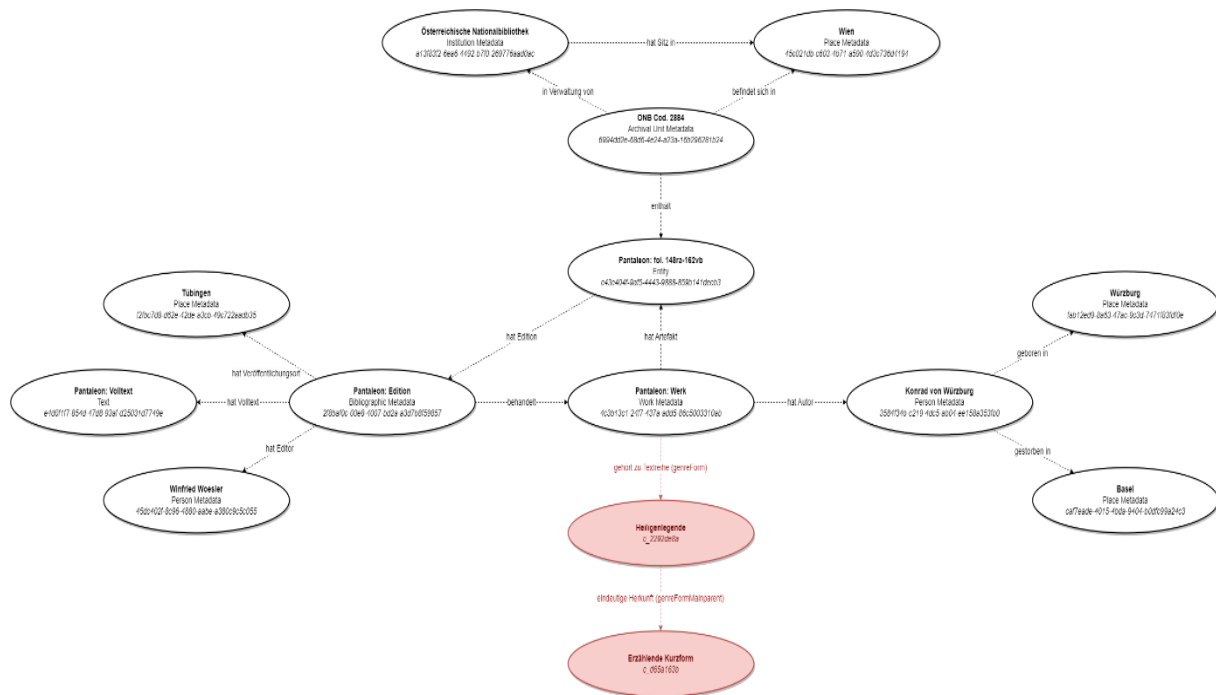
Österreichische Nationalbibliothek
Institution Metadata
a13f02f2-6ee6-4492-b770-289776aad0ec

hat Sitz in

Wien
Place Metadata
45c021db-c603-4b71-a590-fd2c736d1191

in Verwaltung von

befindet sich in

ONB Cod. 2884
Archival Unit Metadata
6894dd0e-69d6-4e24-a23a-16b296281b24

enthält

Pantaleon: fol. 148ra-162vb
Entity
c43c404f-9af5-4443-9888-859b141dccb3

Tübingen
Place Metadata
f2fbc7d8-d62e-42de-a3cb-49c722eadb35

hat Edition

hat Artefakt

Würzburg
Place Metadata
fab12ec9-8a53-47ac-9c3d-7471832df0e

hat Veröffentlichungsort

Pantaleon: Volltext
Text
e1d0f1f7-854d-47d8-93af-d25031d7749e

hat Volltext

Pantaleon: Edition
Bibliographic Metadata
2f8baf0c-00e9-4007-bd2a-a3d7b8f59857

behandelt

Pantaleon: Werk
Work Metadata
4c3b13c1-24f7-437a-add5-86c5003310a0

hat Autor

Konrad von Würzburg
Person Metadata
3584f34b-c219-4dc5-a804-ee158a353fb0

geboren in

hat Editor

gestorben in

Winfried Woesler
Person Metadata
45dc402f-8c96-4880-aabe-a380c9c5c055

gehört zu Textreihe (genreForm)

Basel
Place Metadata
caf7eade-4015-4bda-9404-b0dfc99a24c3

Heiligenlegende
c_2292de8a

eindeutige Herkunft (genreFormMainparent)

Erzählende Kurzform
c_d69a163e